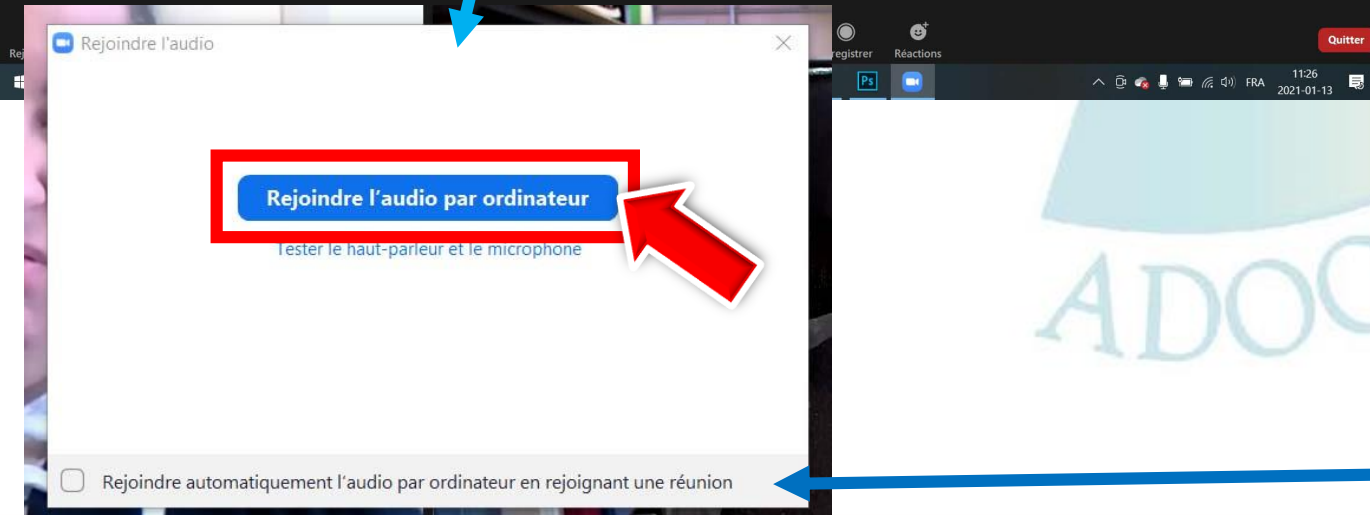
Rej

registrer

Réactions

Quitter

FRA

11:26
2021-01-13

Rejoindre l'audio

Rejoindre l'audio par ordinateur

Tester le haut-parleur et le microphone

Rejoindre automatiquement l'audio par ordinateur en rejoignant une réunion

ADO